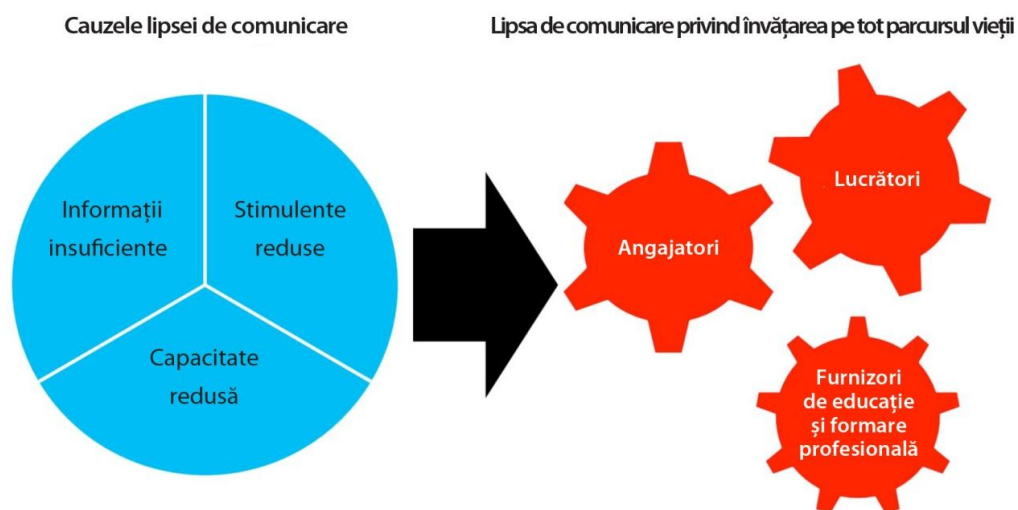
Cauzele lipsei de comunicare

Informații insuficiente

Stimulente reduse

Capacitate redusă

Lipsa de comunicare privind învățarea pe tot parcursul vieții

Angajatori

Lucrători

Furnizori de educație și formare profesională